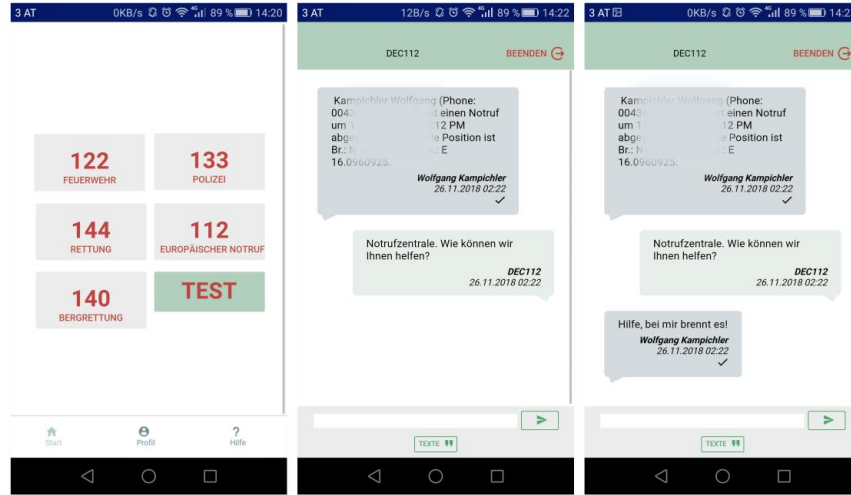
3 AT 0KB/s 89 % 14:20

122
FEUERWEHR

133
POLIZEI

144
RETTUNG

112
EUROPÄISCHER NOTRUF

140
BERGRETTUNG

TEST

Start
Profil
?
Hilfe

3 AT 12B/s 89 % 14:22

DEC112
BEENDEN

Kampichler Wolfgang (Phone: 0043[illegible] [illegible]t einen Notruf um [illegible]12 PM abge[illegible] Position ist Br.: N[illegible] E 16.0960925.
Wolfgang Kampichler
26.11.2018 02:22

Notrufzentrale. Wie können wir Ihnen helfen?
DEC112
26.11.2018 02:22

TEXTE

3 AT 0KB/s 89 % 14:2

DEC112
BEENDEN

Kampichler Wolfgang (Phone: 0043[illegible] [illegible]t einen Notruf um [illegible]12 PM abge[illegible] Position ist Br.: N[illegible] E 16.0960925.
Wolfgang Kampichler
26.11.2018 02:22

Notrufzentrale. Wie können wir Ihnen helfen?
DEC112
26.11.2018 02:22

Hilfe, bei mir brennt es!
Wolfgang Kampichler
26.11.2018 02:22

TEXTE